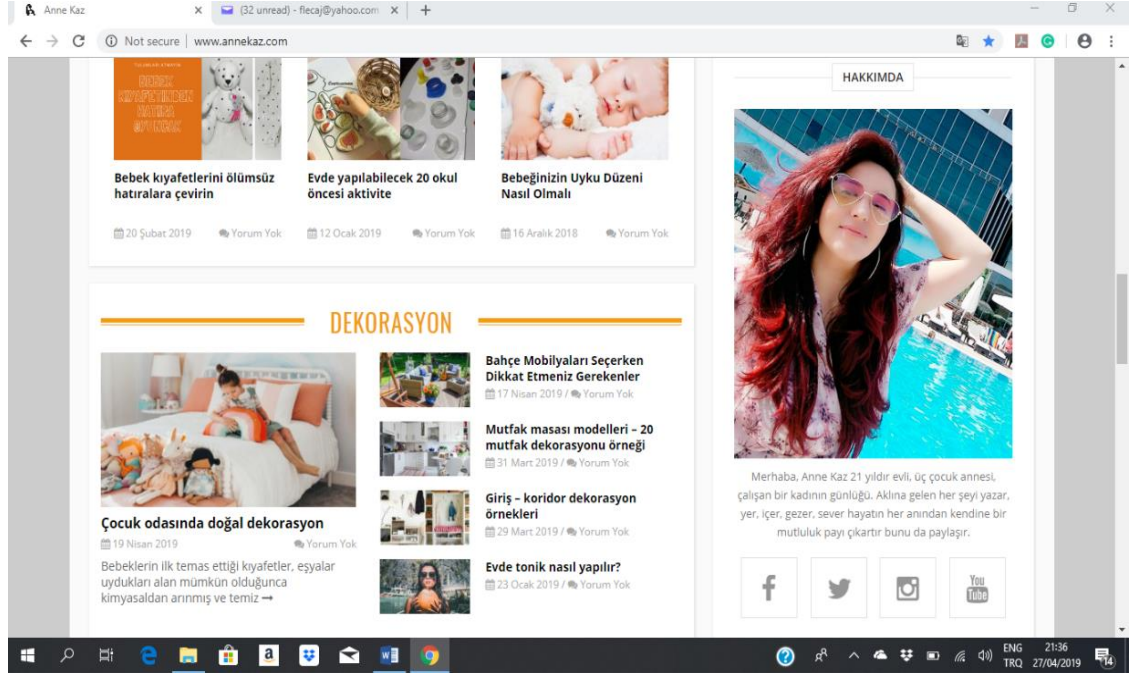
Anne Kaz × (32 unread) - flecaj@yahoo.com × +

Not secure | www.annekaz.com

BEBEK KIYAFETLERİNDEN HATIRA OYUNCAK

Bebek kıyafetlerini ölümsüz hatıralara çevirin
20 Şubat 2019 Yorum Yok

Evde yapılabilecek 20 okul öncesi aktivite
12 Ocak 2019 Yorum Yok

Bebeğinizin Uyku Düzeni Nasıl Olmalı
16 Aralık 2018 Yorum Yok

DEKORASYON

Çocuk odasında doğal dekorasyon
19 Nisan 2019 Yorum Yok
Bebeklerin ilk temas ettiği kıyafetler, eşyalar uyduklarıı alan mümkün olduğunca kimyasaldan arınmış ve temiz →

Bahçe Mobilyaları Seçerken Dikkat Etmeniz Gerekenler
17 Nisan 2019 / Yorum Yok

Mutfak masası modelleri – 20 mutfak dekorasyonu örneği
31 Mart 2019 / Yorum Yok

Giriş – koridor dekorasyon örnekleri
29 Mart 2019 / Yorum Yok

Evde tonik nasıl yapılır?
23 Ocak 2019 / Yorum Yok

HAKKIMDA

Merhaba, Anne Kaz 21 yıldır evli, üç çocuk annesi, çalışan bir kadının günlüğü. Aklına gelen her şeyi yazar, yer, içer, gezer, sever hayatın her anından kendine bir mutluluk payı çıkartır bunu da paylaşır.

You Tube

ENG TRQ 21:36 27/04/2019 14